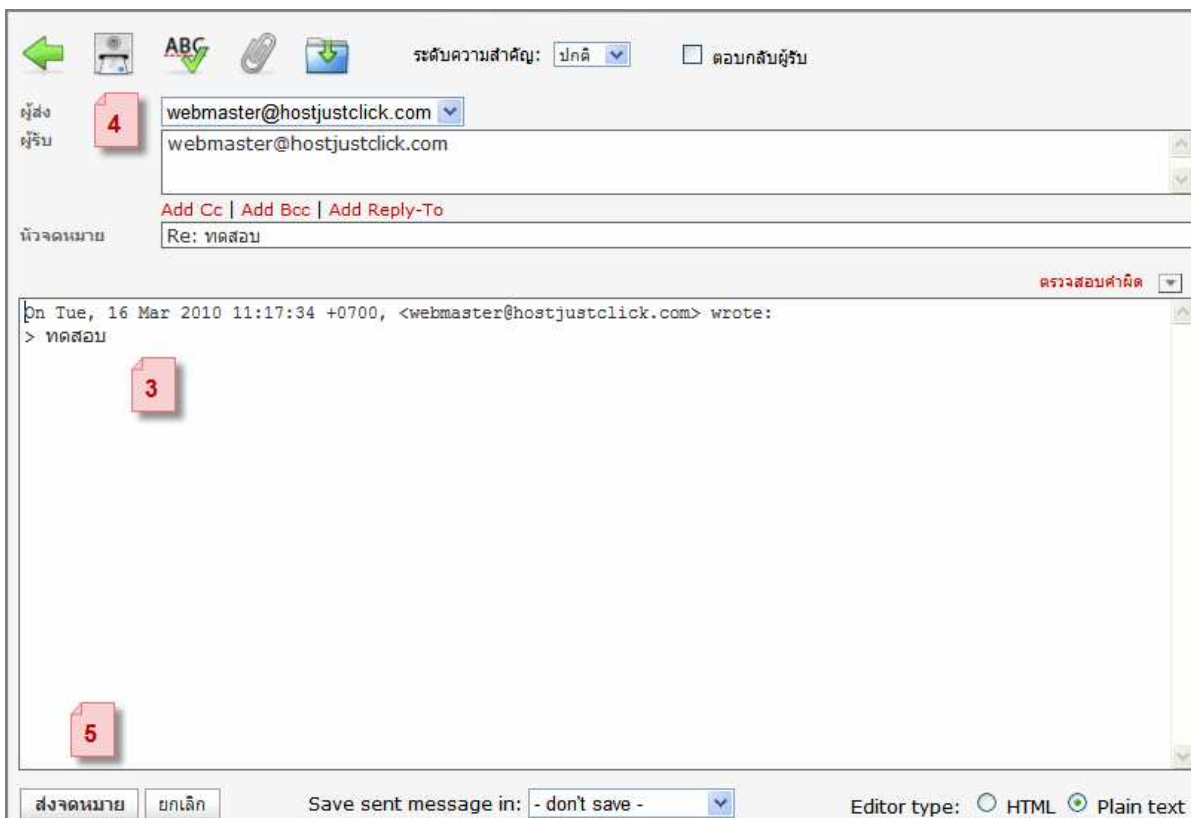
ABC

ระดับความสำคัญ: ปกติ

ตอบกลับผู้รับ

ผู้ส่ง

4

webmaster@hostjustclick.com

ผู้รับ

webmaster@hostjustclick.com

Add Cc | Add Bcc | Add Reply-To

หัวจดหมาย

Re: ทดสอบ

ตรวจสอบคำผิด

On Tue, 16 Mar 2010 11:17:34 +0700, <webmaster@hostjustclick.com> wrote:
> ทดสอบ

3

5

ส่งจดหมาย

ยกเลิก

Save sent message in: - don't save -

Editor type: HTML Plain text